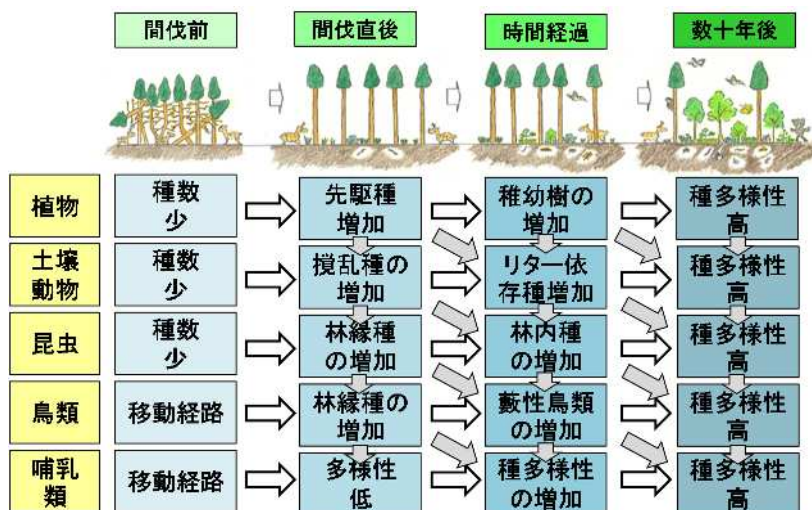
| | 間伐前 | 間伐直後 | 時間経過 | 数十年後 |
|---|---|---|---|---|
| 植物 | 種数少 | 先駆種増加 | 稚幼樹の増加 | 種多様性高 |
| 土壌動物 | 種数少 | 撹乱種の増加 | リター依存種増加 | 種多様性高 |
| 昆虫 | 種数少 | 林縁種の増加 | 林内種の増加 | 種多様性高 |
| 鳥類 | 移動経路 | 林縁種の増加 | 藪性鳥類の増加 | 種多様性高 |
| 哺乳類 | 移動経路 | 多様性低 | 種多様性の増加 | 種多様性高 |